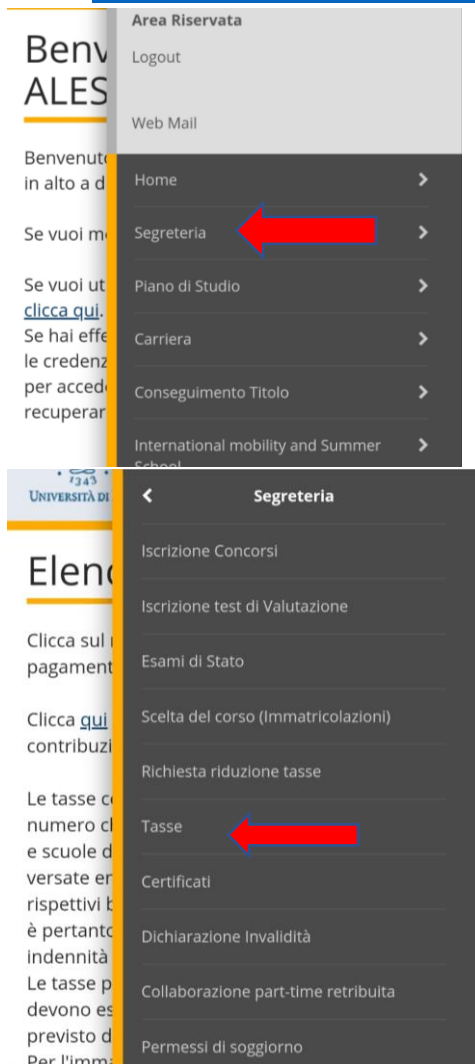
Benv
ALES

Benvenut
in alto a d

Se vuoi m

Se vuoi ut
clicca qui.
Se hai effe
le credenz
per acced
recuperar

Area Riservata
Logout
Web Mail
Home
Segreteria
Piano di Studio
Carriera
Conseguimento Titolo
International mobility and Summer School

1343
UNIVERSITÀ DI

Elen

Clicca sul
pagament

Clicca qui
contribuzi

Le tasse c
numero c
e scuole d
versate er
rispettivi b
è pertanto
indennità
Le tasse p
devono es
previsto d
Per l'imm

Segreteria
Iscrizione Concorsi
Iscrizione test di Valutazione
Esami di Stato
Scelta del corso (Immatricolazioni)
Richiesta riduzione tasse
Tasse
Certificati
Dichiarazione Invalidità
Collaborazione part-time retribuita
Permessi di soggiorno